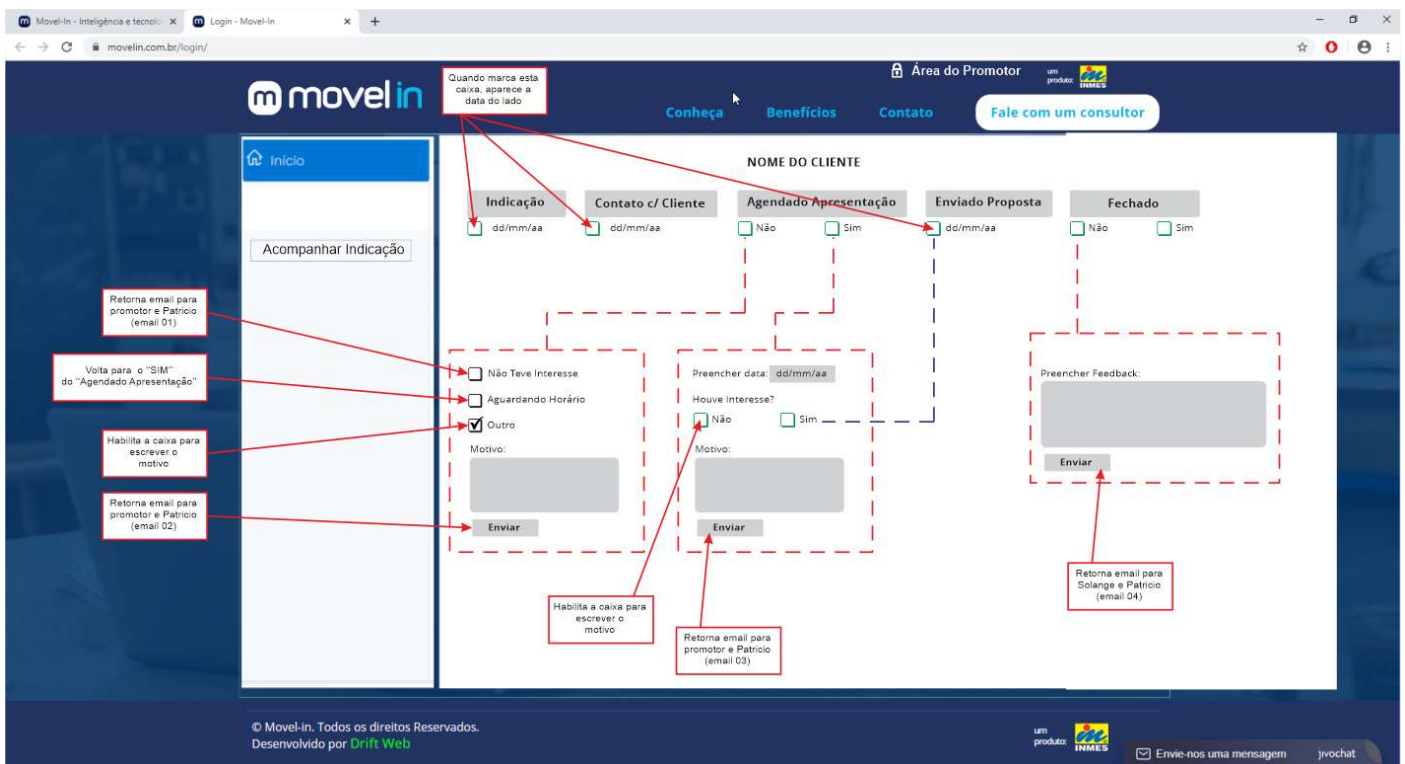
Movel-In - Inteligência e tecnolo ×   Login - Movel-In ×   +

movelin.com.br/login/

movel in

Quando marca esta caixa, aparece a data do lado

Área do Promotor

um produto: INMES

Conheça   Benefícios   Contato   Fale com um consultor

Início

Acompanhar Indicação

NOME DO CLIENTE

Indicação   Contato c/ Cliente   Agendado Apresentação   Enviado Proposta   Fechado

dd/mm/aa   dd/mm/aa   Não   Sim   dd/mm/aa   Não   Sim

Retorna email para promotor e Patricio (email 01)

Volta para o "SIM" do "Agendado Apresentação"

Habilita a caixa para escrever o motivo

Retorna email para promotor e Patricio (email 02)

Não Teve Interesse

Aguardando Horário

Outro

Motivo:

Enviar

Preencher data: dd/mm/aa

Houve Interesse?

Não   Sim

Motivo:

Enviar

Preencher Feedback:

Enviar

Habilita a caixa para escrever o motivo

Retorna email para promotor e Patricio (email 03)

Retorna email para Solange e Patricio (email 04)

© Movel-in. Todos os direitos Reservados.
Desenvolvido por Drift Web

um produto: INMES

Envie-nos uma mensagem   jivochat